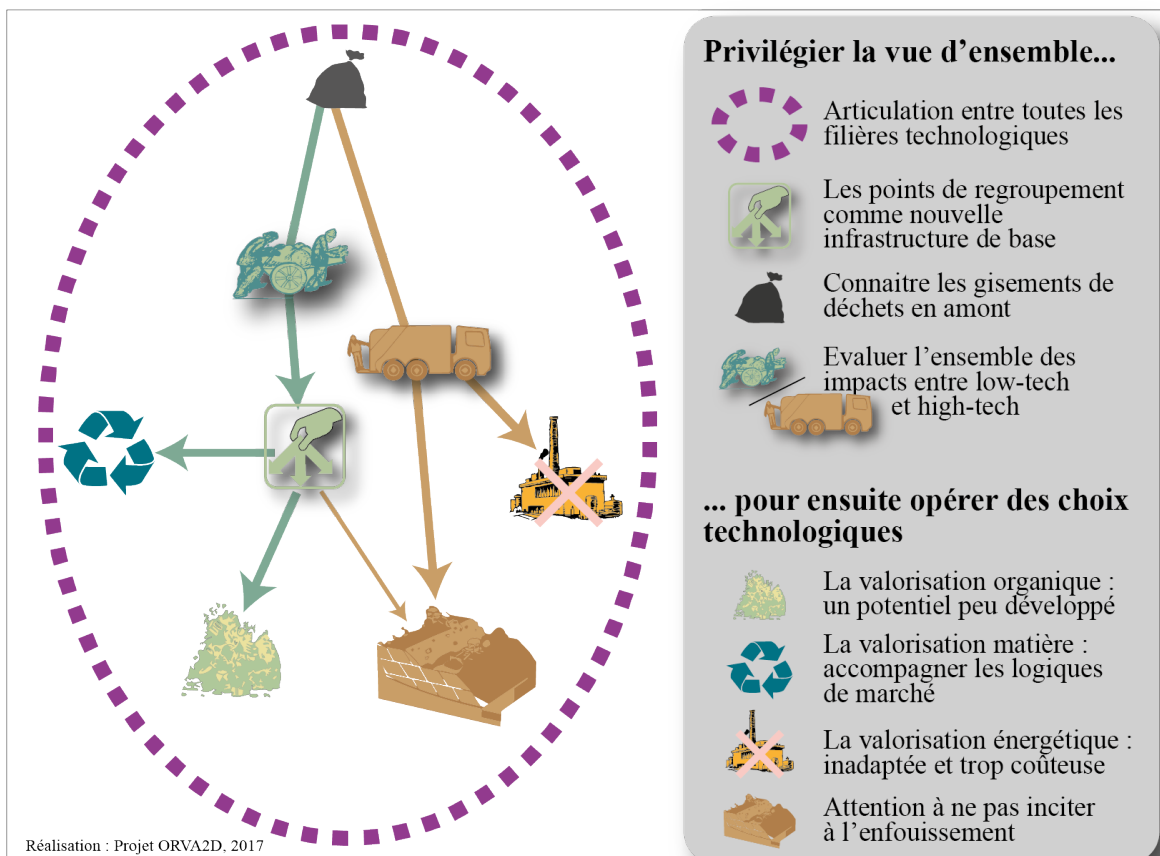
Privilégier la vue d'ensemble...

Articulation entre toutes les filières technologiques

Les points de regroupement comme nouvelle infrastructure de base

Connaitre les gisements de déchets en amont

Evaluer l'ensemble des impacts entre low-tech et high-tech

... pour ensuite opérer des choix technologiques

La valorisation organique : un potentiel peu développé

La valorisation matière : accompagner les logiques de marché

La valorisation énergétique : inadaptée et trop coûteuse

Attention à ne pas inciter à l'enfouissement

Réalisation : Projet ORVA2D, 2017